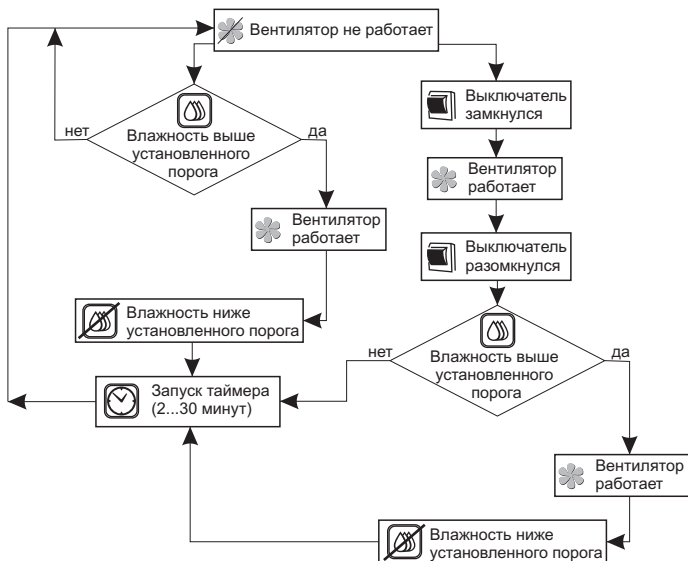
Вентилятор не работает

нет
Влажность выше установленного порога
да

Вентилятор работает

Влажность ниже установленного порога

Запуск таймера (2...30 минут)

Выключатель замкнулся

Вентилятор работает

Выключатель разомкнулся

нет
Влажность выше установленного порога
да

Вентилятор работает

Влажность ниже установленного порога